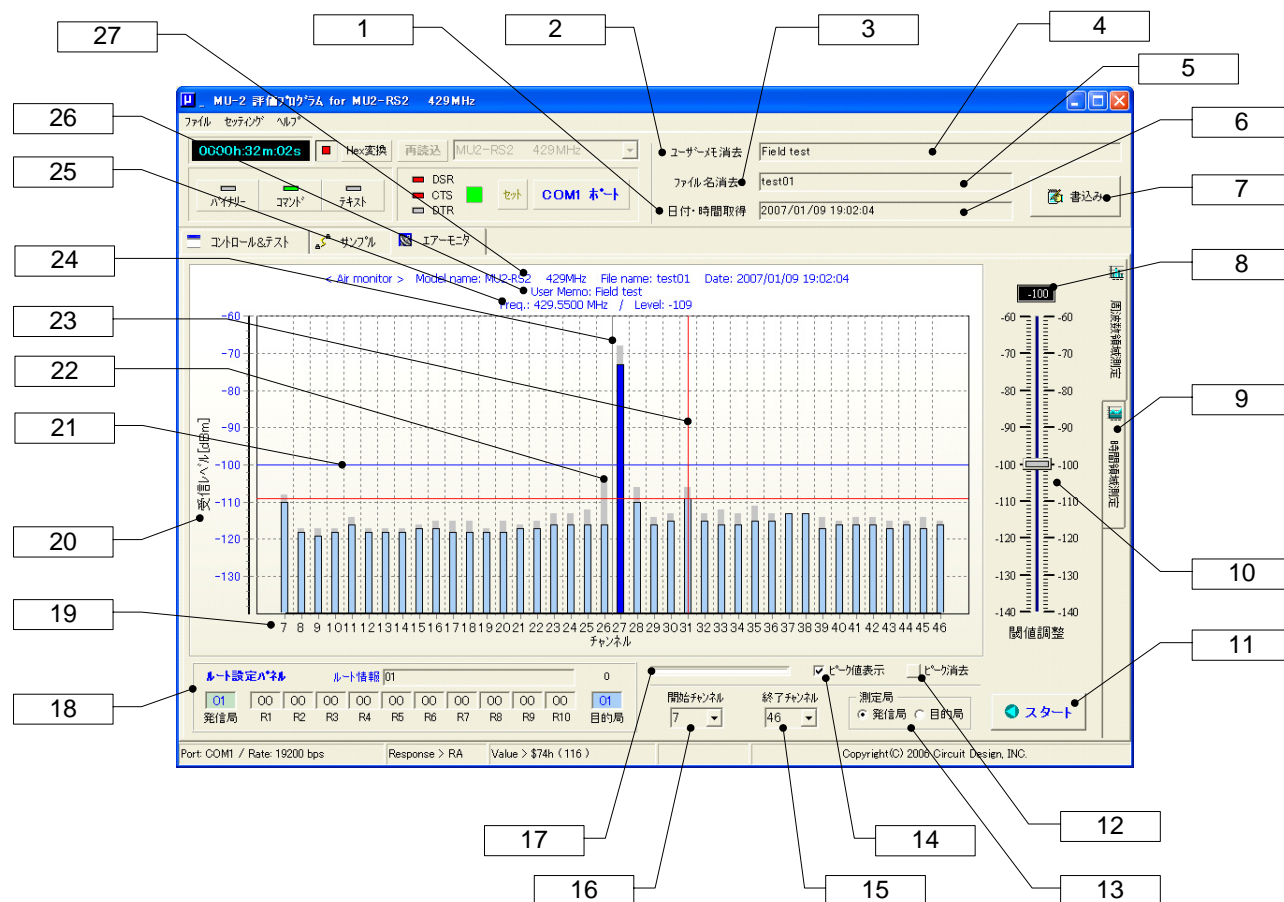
27 1 2 3 4 5

MU-2 評価プログラム for MU2-RS2 429MHz

ファイル セッティング ヘルプ

26 6

0000h:32m:02s Hex変換 再読込 MU2-RS2 429MHz

ユーザーメモ消去 Field test

25

ファイル名消去 test01

バイナリー コマンド テキスト

DSR CTS DTR セット COM1 ポート

日付・時間取得 2007/01/09 19:02:04

書込み 7

コントロール&テスト サンプル エアーモニタ

24 8

< Air monitor > Model name: MU2-RS2 429MHz File name: test01 Date: 2007/01/09 19:02:04
User Memo: Field test
Freq.: 429.5500 MHz / Level: -109

23

-100

周波数帯域測定

22 9

時間帯域測定

21

受信レベル[dBm]

20 10

-60 -70 -80 -90 -100 -110 -120 -130 -140

19

7 8 9 10 11 12 13 14 15 16 17 18 19 20 21 22 23 24 25 26 27 28 29 30 31 32 33 34 35 36 37 38 39 40 41 42 43 44 45 46
チャンネル

閾値調整

11

ルート設定パネル ルート情報 01 0

ピーク値表示 ピーク消去

18

01 00 00 00 00 00 00 00 00 00 00 01
発信局 R1 R2 R3 R4 R5 R6 R7 R8 R9 R10 目的局

開始チャンネル 7 終了チャンネル 46

測定局 発信局 目的局

スタート

Port: COM1 / Rate: 19200 bps Response > RA Value > $74h ( 116 ) Copyright(C) 2006 Circuit Design, INC.

17 14 12

16 15 13